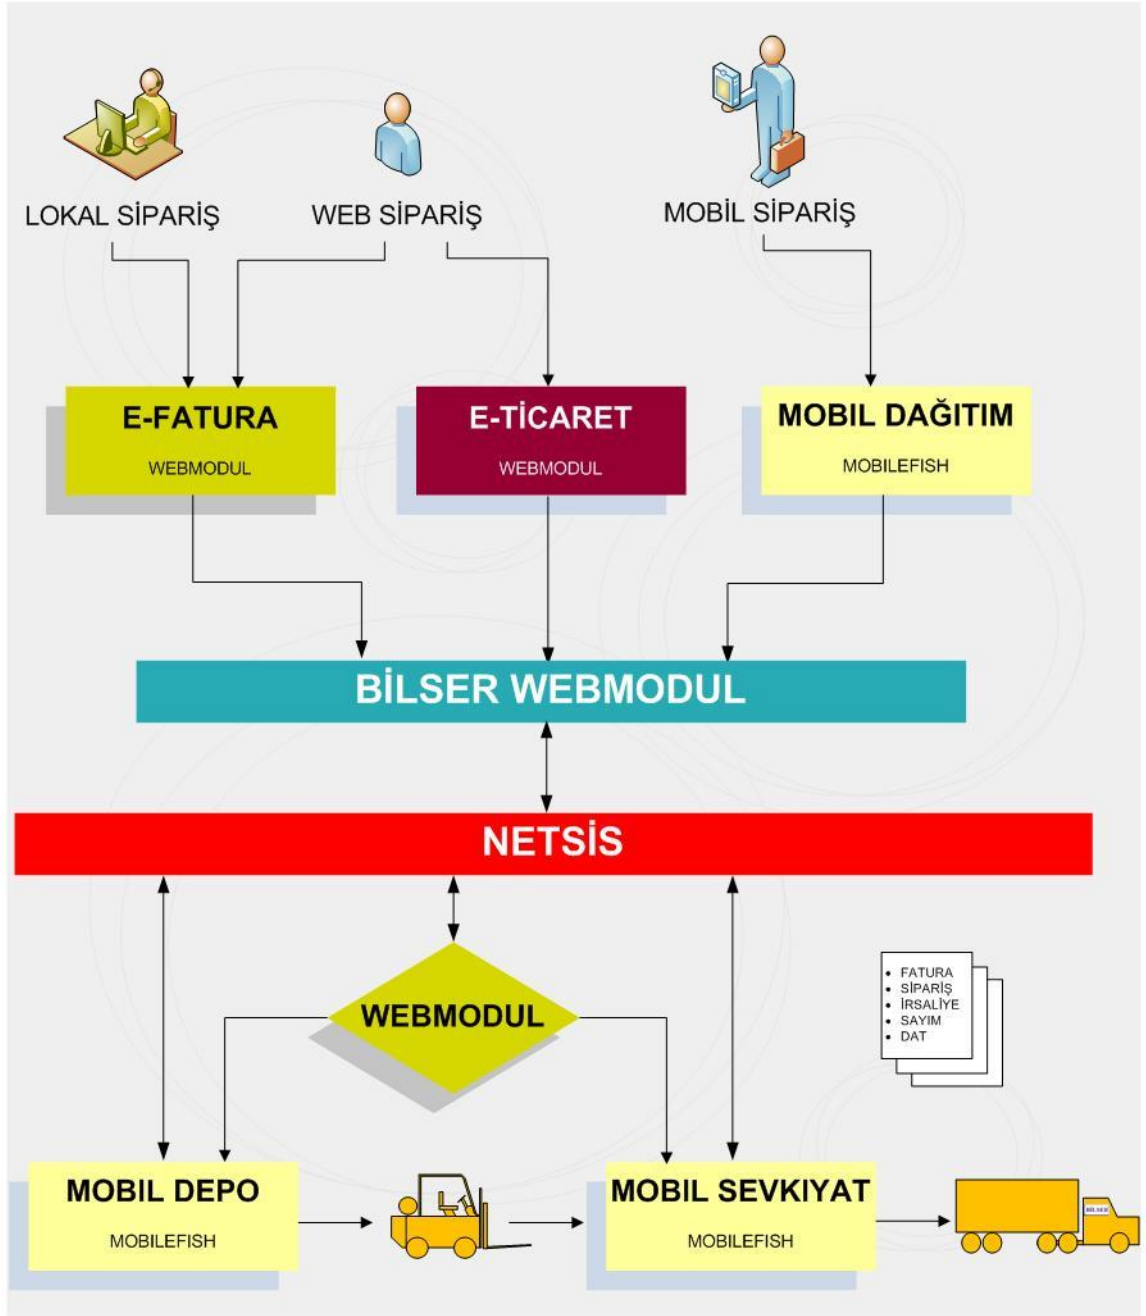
LOKAL SİPARİŞ

WEB SİPARİŞ

MOBİL SİPARİŞ

E-FATURA
WEBMODUL

E-TİCARET
WEBMODUL

MOBIL DAĞITIM
MOBILEFISH

BİLSER WEBMODUL

NETSİS

WEBMODUL

- FATURA
- SİPARİŞ
- İRSALİYE
- SAYIM
- DAT

MOBIL DEPO
MOBILEFISH

MOBIL SEVKIYAT
MOBILEFISH

BILSER